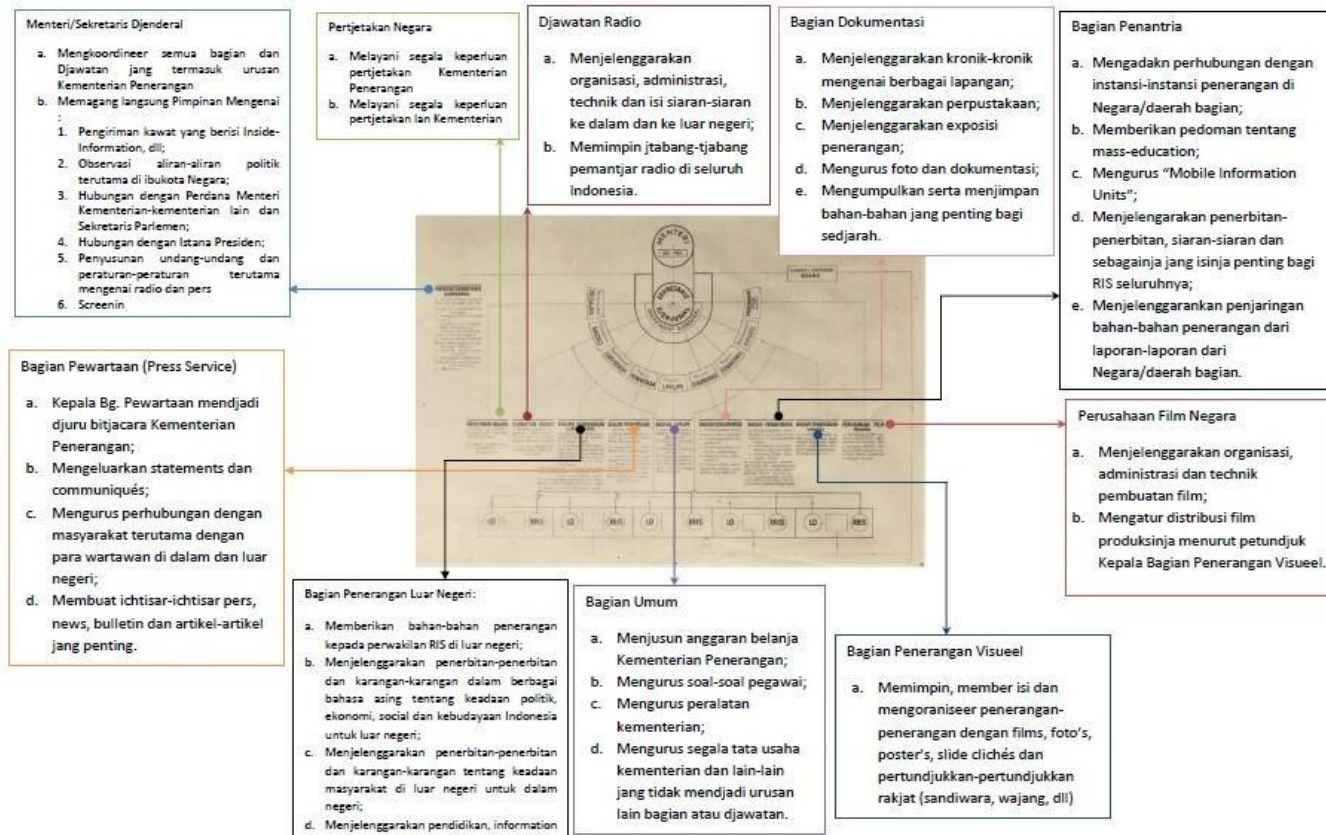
Menteri/Sekretaris Djenderal

a. Mengkoordineer semua bagian dan Djawatan jang termasuk urusan Kementerian Penerangan
b. Memagang langsung Pimpinan Mengenai :
1. Pengiriman kawat yang berisi Inside-Information, dll;
2. Observasi aliran-aliran politik terutama di ibukota Negara;
3. Hubungan dengan Perdana Menteri Kementerian-kementerian lain dan Sekretaris Parlemen;
4. Hubungan dengan Istana Presiden;
5. Penyusunan undang-undang dan peraturan-peraturan terutama mengenai radio dan pers
6. Screenin

Pertjetakan Negara

a. Melayani segala keperluan pertjetakan Kementerian Penerangan
b. Melayani segala keperluan pertjetakan lan Kementerian

Djawatan Radio

a. Menjelenggarakan organisasi, administrasi, technik dan isi siaran-siaran ke dalam dan ke luar negeri;
b. Memimpin jtabang-tjabang pemantjar radio di seluruh Indonesia.

Bagian Dokumentasi

a. Menjelenggarakan kronik-kronik mengenai berbagai lapangan;
b. Menjelenggarakan perpustakaan;
c. Menjelenggarakan exposisi penerangan;
d. Mengurus foto dan dokumentasi;
e. Mengumpulkan serta menjimpan bahan-bahan jang penting bagi sedjarah.

Bagian Penantria

a. Mengadakn perhubungan dengan instansi-instansi penerangan di Negara/daerah bagian;
b. Memberikan pedoman tentang mass-education;
c. Mengurus "Mobile Information Units";
d. Menjelengarakan penerbitan-penerbitan, siaran-siaran dan sebagainja jang isinja penting bagi RIS seluruhnya;
e. Menjelenggarankan penjaringan bahan-bahan penerangan dari laporan-laporan dari Negara/daerah bagian.

MENTERI

Bagian Pewartaan (Press Service)

a. Kepala Bg. Pewartaan mendjadi djuru bitjacara Kementerian Penerangan;
b. Mengeluarkan statements dan communiqués;
c. Mengurus perhubungan dengan masyarakat terutama dengan para wartawan di dalam dan luar negeri;
d. Membuat ichtisar-ichtisar pers, news, bulletin dan artikel-artikel jang penting.

Perusahaan Film Negara

a. Menjelenggarakan organisasi, administrasi dan technik pembuatan film;
b. Mengatur distribusi film produksinja menurut petundjuk Kepala Bagian Penerangan Visueel.

LD RIS LD RIS LD RIS LD RIS LD RIS

Bagian Penerangan Luar Negeri:

a. Memberikan bahan-bahan penerangan kepada perwakilan RIS di luar negeri;
b. Menjelenggarakan penerbitan-penerbitan dan karangan-karangan dalam berbagai bahasa asing tentang keadaan politik, ekonomi, social dan kebudayaan Indonesia untuk luar negeri;
c. Menjelenggarakan penerbitan-penerbitan dan karangan-karangan tentang keadaan masyarakat di luar negeri untuk dalam negeri;
d. Menjelenggarakan pendidikan, information

Bagian Umum

a. Menjusun anggaran belanja Kementerian Penerangan;
b. Mengurus soal-soal pegawai;
c. Mengurus peralatan kementerian;
d. Mengurus segala tata usaha kementerian dan lain-lain jang tidak mendjadi urusan lain bagian atau djawatan.

Bagian Penerangan Visueel

a. Memimpin, member isi dan mengoraniseer penerangan-penerangan dengan films, foto's, poster's, slide clichés dan pertundjukkan-pertundjukkan rakjat (sandiwara, wajang, dll)